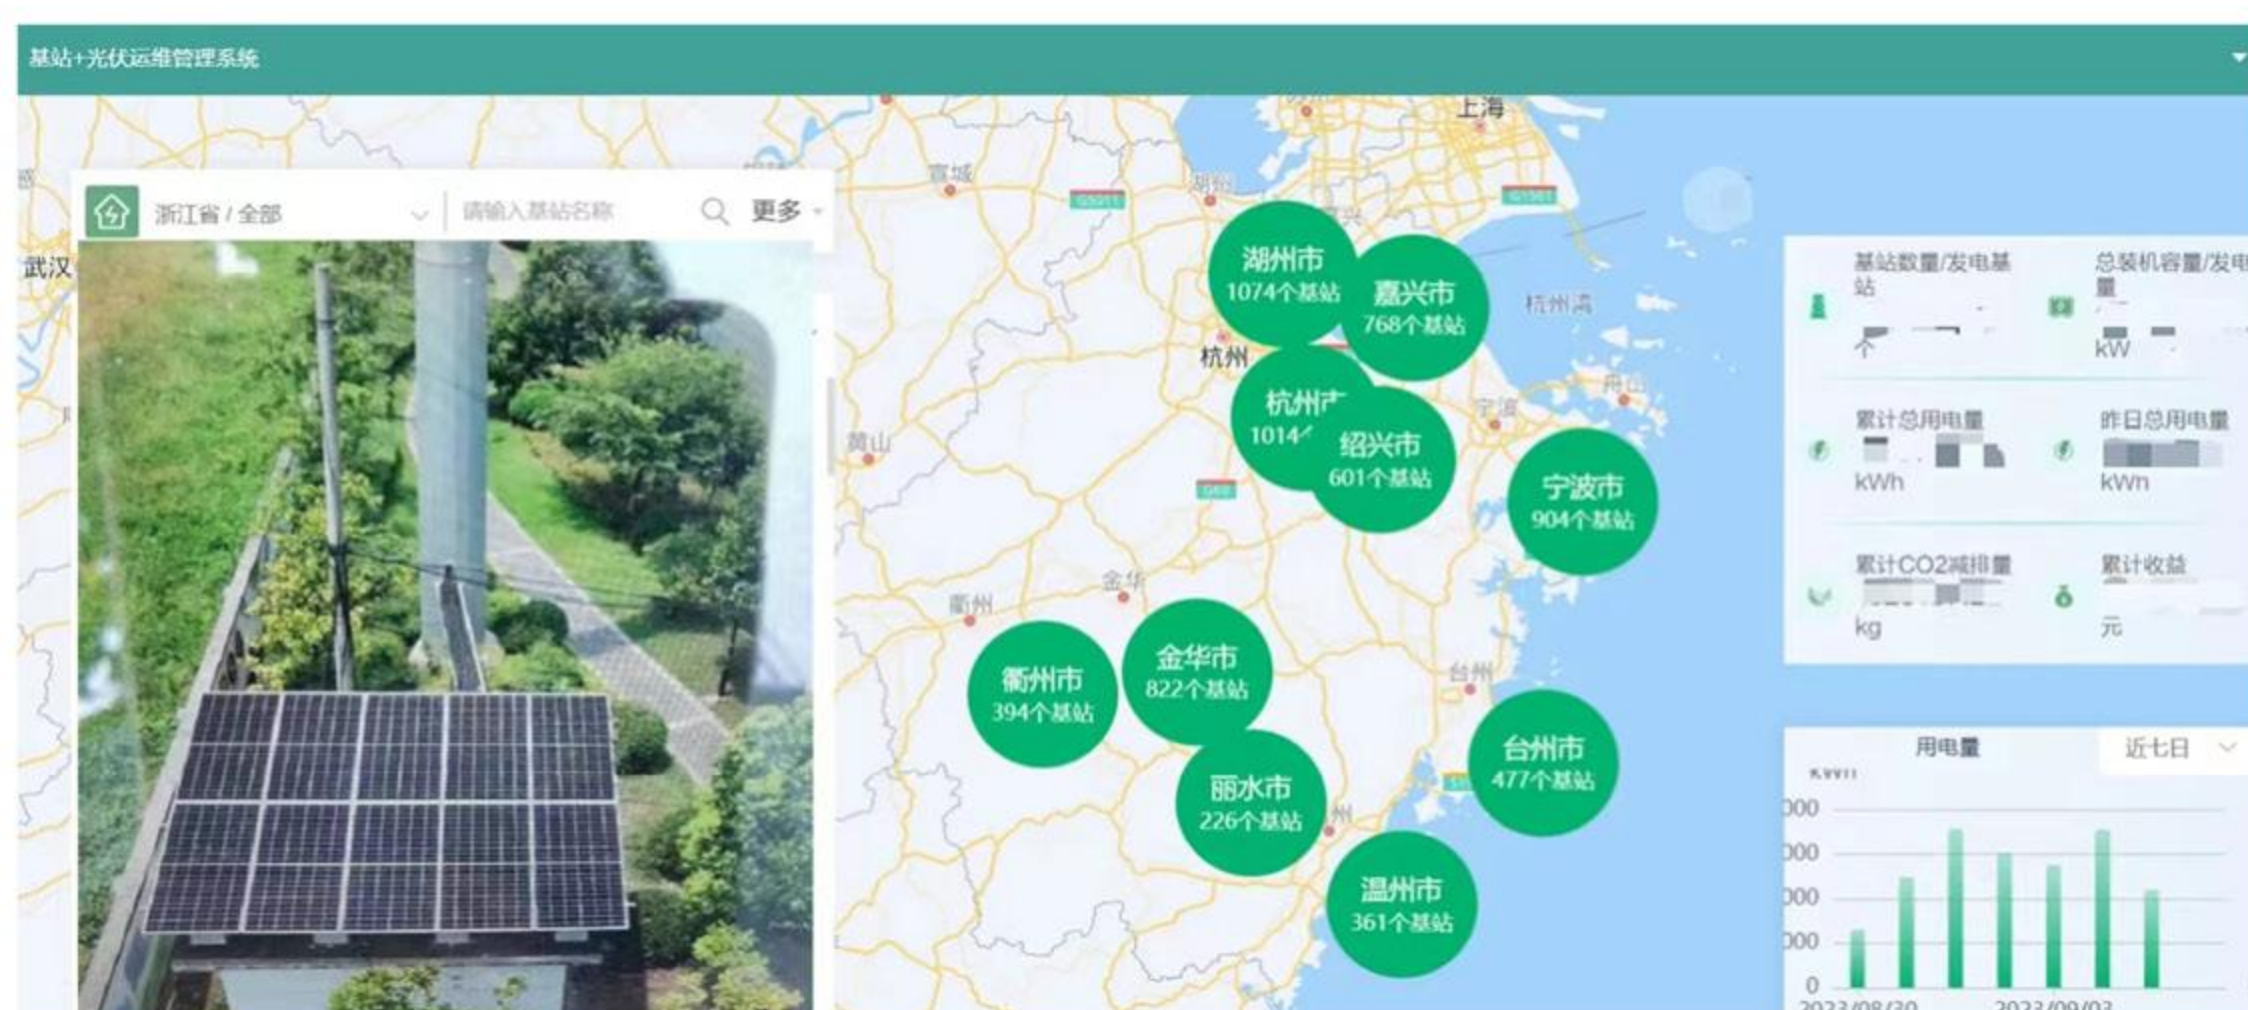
基站+光伏运维管理系统

浙江省 / 全部

请输入基站名称

更多

武汉

宣城

湖州

上海

杭州

黄山

宁波

金华

衢州

台州

湖州市
1074个基站

嘉兴市
768个基站

杭州市
1014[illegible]

绍兴市
601个基站

宁波市
904个基站

衢州市
394个基站

金华市
822个基站

丽水市
226个基站

台州市
477个基站

温州市
361个基站

基站数量/发电基站
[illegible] 个

总装机容量/发电量
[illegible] kW

累计总用电量
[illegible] kWh

昨日总用电量
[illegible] kWh

累计CO2减排量
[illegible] kg

累计收益
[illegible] 元

用电量

近七日

kWh

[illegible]000

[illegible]000

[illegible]000

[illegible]000

0

2023/08/30

2023/09/03